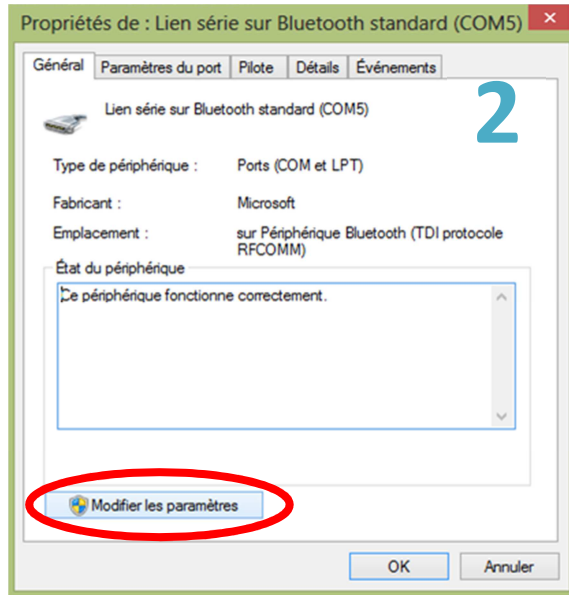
Propriétés de : Lien série sur Bluetooth standard (COM5)

Général | Paramètres du port | Pilote | Détails | Événements

Lien série sur Bluetooth standard (COM5)

2

Type de périphérique : Ports (COM et LPT)

Fabricant : Microsoft

Emplacement : sur Périphérique Bluetooth (TDI protocole RFCOMM)

État du périphérique

Ce périphérique fonctionne correctement.

Modifier les paramètres

OK

Annuler